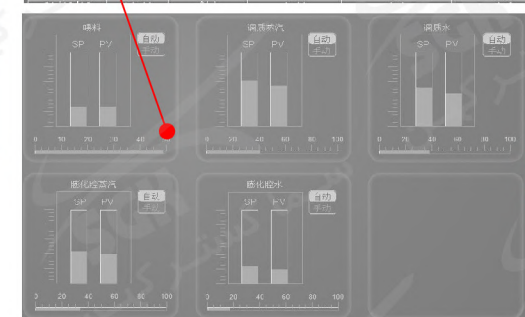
喂料

SP PV

自动
手动

0 10 20 30 40 50

调质蒸汽

SP PV

自动
手动

0 20 40 60 80 100

调质水

SP PV

自动
手动

0 20 40 60 80 100

熟化腔蒸汽

SP PV

自动
手动

0 20 40 60 80 100

熟化腔水

SP PV

自动
手动

0 20 40 60 80 100